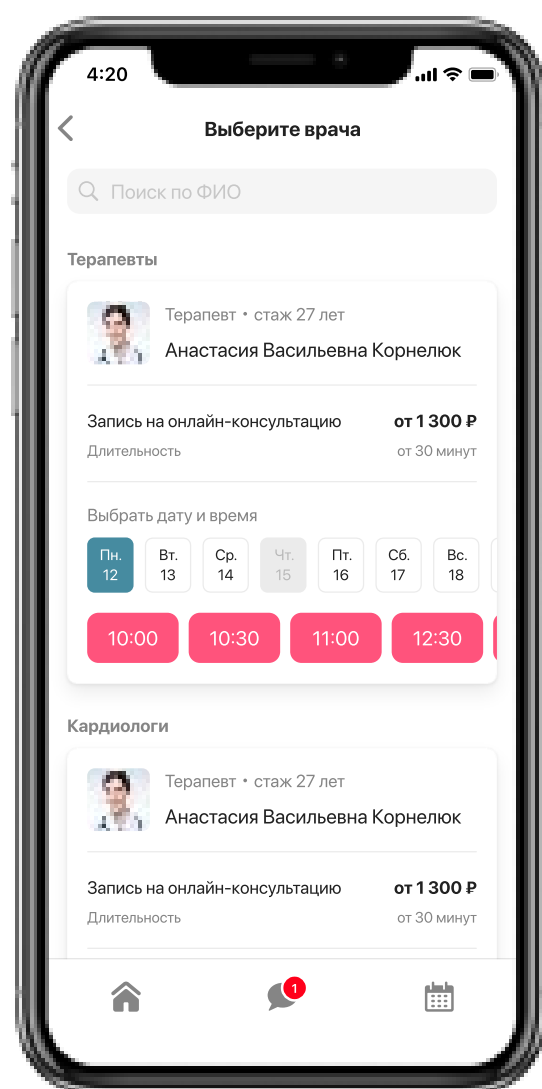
4:20

Выберите врача

Поиск по ФИО

Терапевты

Терапевт • стаж 27 лет

Анастасия Васильевна Корнелюк

Запись на онлайн-консультацию

от 1 300 ₽

Длительность

от 30 минут

Выбрать дату и время

| Пн. 12 | Вт. 13 | Ср. 14 | Чт. 15 | Пт. 16 | Сб. 17 | Вс. 18 |
|---|---|---|---|---|---|---|

10:00 10:30 11:00 12:30

Кардиологи

Терапевт • стаж 27 лет

Анастасия Васильевна Корнелюк

Запись на онлайн-консультацию

от 1 300 ₽

Длительность

от 30 минут

1